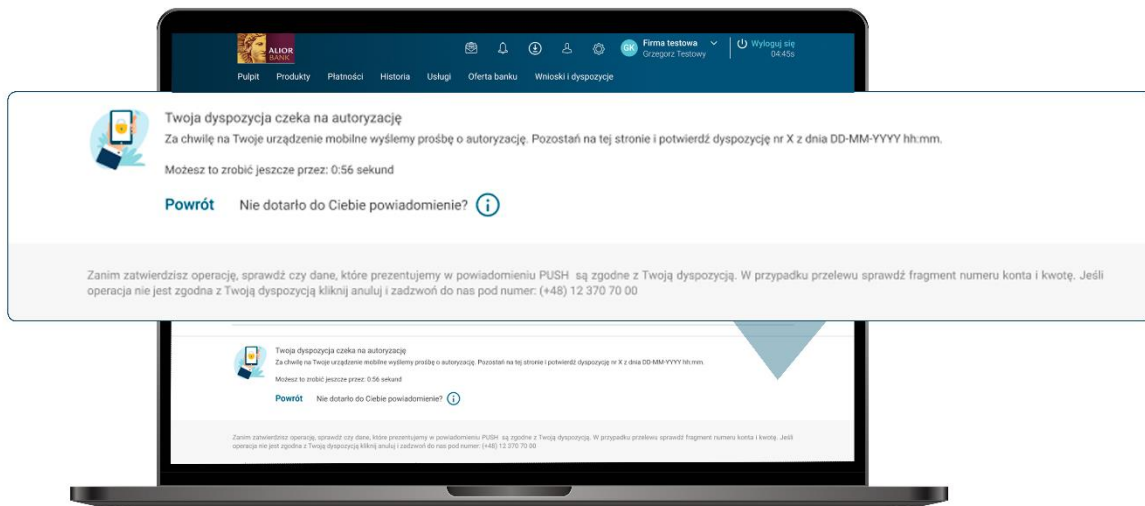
ALIOR BANK

GK Firma testowa
Grzegorz Testowy

Wyloguj się
04:45s

Pulpit Produkty Płatności Historia Usługi Oferta banku Wnioski i dyspozycje

Twoja dyspozycja czeka na autoryzację

Za chwilę na Twoje urządzenie mobilne wyślemy prośbę o autoryzację. Pozostań na tej stronie i potwierdź dyspozycję nr X z dnia DD-MM-YYYY hh:mm.

Możesz to zrobić jeszcze przez: 0:56 sekund

Powrót Nie dotarło do Ciebie powiadomienie?

Zanim zatwierdzisz operację, sprawdź czy dane, które prezentujemy w powiadomieniu PUSH są zgodne z Twoją dyspozycją. W przypadku przelewu sprawdź fragment numeru konta i kwotę. Jeśli operacja nie jest zgodna z Twoją dyspozycją kliknij anuluj i zadzwoń do nas pod numer: (+48) 12 370 70 00

Twoja dyspozycja czeka na autoryzację

Za chwilę na Twoje urządzenie mobilne wyślemy prośbę o autoryzację. Pozostań na tej stronie i potwierdź dyspozycję nr X z dnia DD-MM-YYYY hh:mm.

Możesz to zrobić jeszcze przez: 0:56 sekund

Powrót Nie dotarło do Ciebie powiadomienie?

Zanim zatwierdzisz operację, sprawdź czy dane, które prezentujemy w powiadomieniu PUSH są zgodne z Twoją dyspozycją. W przypadku przelewu sprawdź fragment numeru konta i kwotę. Jeśli operacja nie jest zgodna z Twoją dyspozycją kliknij anuluj i zadzwoń do nas pod numer: (+48) 12 370 70 00